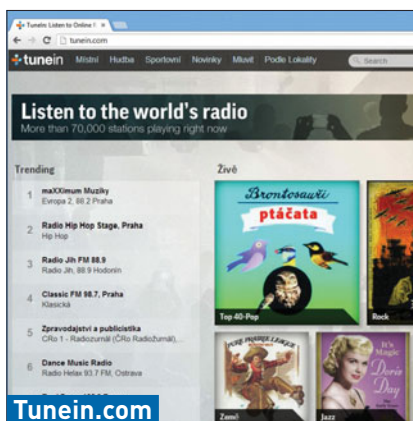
Tunein: Listen to Online R

tunein.com

tunein Místní Hudba Sportovní Novinky Mluvit Podle Lokality Search

Listen to the world's radio
More than 70,000 stations playing right now

Trending

1 maXXimum Muziky
Evropa 2, 88.2 Praha

2 Radio Hip Hop Stage, Praha
Hip Hop

3 Radio Jih FM 88.9
Radio Jih, 88.9 Hodonín

4 Classic FM 98.7, Praha
Klasická

5 Zpravodajství a publicistika
ČRo 1 - Radiožurnál (ČRo Radiožurnál)

6 Dance Music Radio
Radio Helax 93.7 FM, Ostrava

Živě

Brontosauři
ptáčata

Top 40-Pop

Rock

Zemř

It's Magic
Doris Day

Jazz

Tunein.com